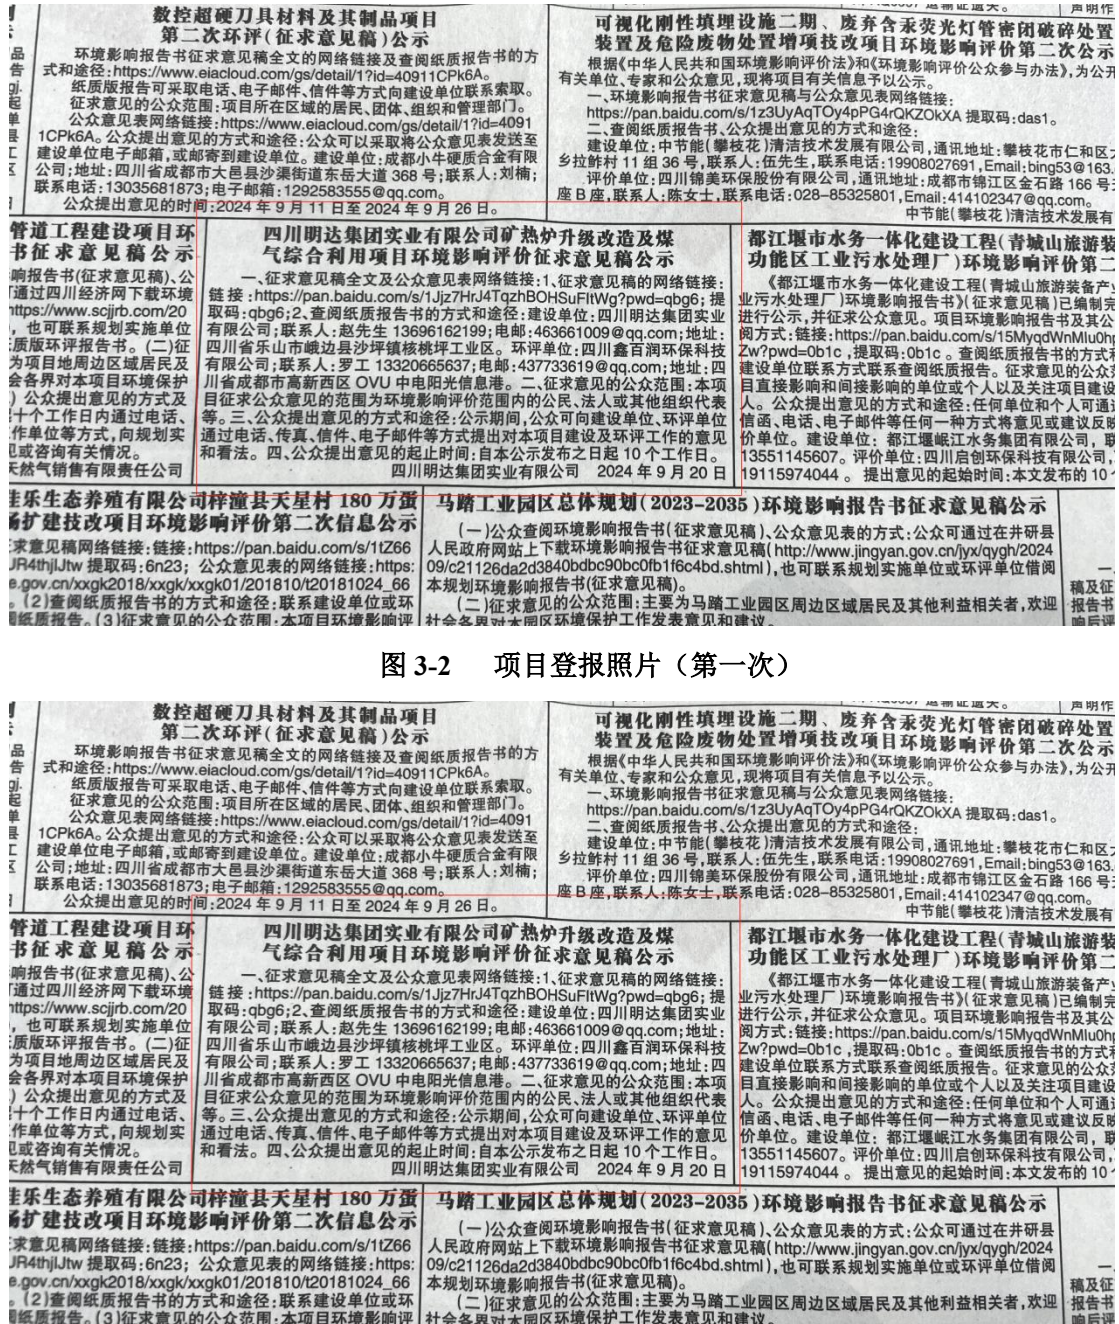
数控超硬刀具材料及其制品项目
第二次环评(征求意见稿)公示

环境影响报告书征求意见稿全文的网络链接及查阅纸质报告书的方式和途径:https://www.eiacloud.com/gs/detail/1?id=40911CPk6A。纸质版报告可采取电话、电子邮件、信件等方式向建设单位联系索取。征求意见的公众范围:项目所在区域的居民、团体、组织和管理部门。征求意见表网络链接:https://www.eiacloud.com/gs/detail/1?id=40911CPk6A。公众提出意见的方式和途径:公众可以采取将公众意见表发送至建设单位电子邮箱,或邮寄到建设单位。建设单位:成都小牛硬质合金有限公司;地址:四川省成都市大邑县沙渠街道东岳大道368号;联系人:刘楠;联系电话:13035681873;电子邮箱:1292583555@qq.com。公众提出意见的时间:2024年9月11日至2024年9月26日。

可视化刚性填埋设施二期、废弃含汞荧光灯管密闭破碎处置装置及危险废物处置增项技改项目环境影响评价第二次公示

根据《中华人民共和国环境影响评价法》和《环境影响评价公众参与办法》,为公开有关单位、专家和公众意见,现将项目有关信息予以公示。
一、环境影响报告书征求意见稿与公众意见表网络链接:
https://pan.baidu.com/s/1z3UyAqTOy4pPG4rQKZOkXA 提取码:das1。
二、查阅纸质报告书、公众提出意见的方式和途径:
建设单位:中节能(攀枝花)清洁技术发展有限公司,通讯地址:攀枝花市仁和区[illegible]乡拉鲊村11组36号,联系人:伍先生,联系电话:19908027691,Email:bing53@163.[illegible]
评价单位:四川锦美环保股份有限公司,通讯地址:成都市锦江区金石路166号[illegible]座B座,联系人:陈女士,联系电话:028-85325801,Email:414102347@qq.com。
中节能(攀枝花)清洁技术发展有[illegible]

管道工程建设项目环书征求意见稿公示

响报告书(征求意见稿)、公通过四川经济网下载环境ttps://www.scjjrb.com/20,也可联系规划实施单位质版环评报告书。(二)征为项目地周边区域居民及会各界对本项目环境保护)公众提出意见的方式及十个工作日内通过电话、作单位等方式,向规划实见或咨询有关情况。天然气销售有限责任公司

四川明达集团实业有限公司矿热炉升级改造及煤气综合利用项目环境影响评价征求意见稿公示

一、征求意见稿全文及公众意见表网络链接:1、征求意见稿的网络链接:链接:https://pan.baidu.com/s/1Jjz7HrJ4TqzhBOHSuFltWg?pwd=qbg6;提取码:qbg6;2、查阅纸质报告书的方式和途径:建设单位:四川明达集团实业有限公司;联系人:赵先生 13696162199;电邮:463661009@qq.com;地址:四川省乐山市峨边县沙坪镇核桃坪工业区。环评单位:四川鑫百润环保科技有限公司;联系人:罗工 13320665637;电邮:437733619@qq.com;地址:四川省成都市高新西区OVU中电阳光信息港。二、征求意见的公众范围:本项目征求公众意见的范围为环境影响评价范围内的公民、法人或其他组织代表等。三、公众提出意见的方式和途径:公示期间,公众可向建设单位、环评单位通过电话、传真、信件、电子邮件等方式提出对本项目建设及环评工作的意见和看法。四、公众提出意见的起止时间:自本公示发布之日起10个工作日。
四川明达集团实业有限公司 2024年9月20日

都江堰市水务一体化建设工程(青城山旅游装功能区工业污水处理厂)环境影响评价第二

《都江堰市水务一体化建设工程(青城山旅游装备产业污水处理厂)环境影响报告书》(征求意见稿)已编制完进行公示,并征求公众意见。项目环境影响报告书及其公阅方式:链接:https://pan.baidu.com/s/15MyqdWnMIu0h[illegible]Zw?pwd=0b1c,提取码:0b1c。查阅纸质报告书的方式和建设单位联系方式联系查阅纸质报告书。征求意见的公众范目直接影响和间接影响的单位或个人以及关注项目建设人。公众提出意见的方式和途径:任何单位和个人可通过信函、电话、电子邮件等任何一种方式将意见或建议反映价单位。建设单位:都江堰岷江水务集团有限公司,联13551145607。评价单位:四川启创环保科技有限公司,19115974044。提出意见的起始时间:本文发布的10个

佳乐生态养殖有限公司梓潼县天星村180万蛋禽扩建技改项目环境影响评价第二次信息公示

求意见稿网络链接:链接:https://pan.baidu.com/s/1tZ66JR4thjlJtw 提取码:6n23;公众意见表的网络链接:https:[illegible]e.gov.cn/xxgk2018/xxgk/xxgk01/201810/t20181024_66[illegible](2)查阅纸质报告书的方式和途径:联系建设单位或环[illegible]纸质报告。(3)征求意见的公众范围:本项目环境影响评

马踏工业园区总体规划(2023-2035)环境影响报告书征求意见稿公示

(一)公众查阅环境影响报告书(征求意见稿)、公众意见表的方式:公众可通过在井研县人民政府网站上下载环境影响报告书征求意见稿(http://www.jingyan.gov.cn/jyx/qygh/202409/c21126da2d3840bdbc90bc0fb1f6c4bd.shtml),也可联系规划实施单位或环评单位借阅本规划环境影响报告书(征求意见稿)。
(二)征求意见的公众范围:主要为马踏工业园区周边区域居民及其他利益相关者,欢迎社会各界对本园区环境保护工作发表意见和建议。

稿及征 报告书 响后评

图3-2 项目登报照片(第一次)

数控超硬刀具材料及其制品项目
第二次环评(征求意见稿)公示

环境影响报告书征求意见稿全文的网络链接及查阅纸质报告书的方式和途径:https://www.eiacloud.com/gs/detail/1?id=40911CPk6A。纸质版报告可采取电话、电子邮件、信件等方式向建设单位联系索取。征求意见的公众范围:项目所在区域的居民、团体、组织和管理部门。征求意见表网络链接:https://www.eiacloud.com/gs/detail/1?id=40911CPk6A。公众提出意见的方式和途径:公众可以采取将公众意见表发送至建设单位电子邮箱,或邮寄到建设单位。建设单位:成都小牛硬质合金有限公司;地址:四川省成都市大邑县沙渠街道东岳大道368号;联系人:刘楠;联系电话:13035681873;电子邮箱:1292583555@qq.com。公众提出意见的时间:2024年9月11日至2024年9月26日。

可视化刚性填埋设施二期、废弃含汞荧光灯管密闭破碎处置装置及危险废物处置增项技改项目环境影响评价第二次公示

根据《中华人民共和国环境影响评价法》和《环境影响评价公众参与办法》,为公开有关单位、专家和公众意见,现将项目有关信息予以公示。
一、环境影响报告书征求意见稿与公众意见表网络链接:
https://pan.baidu.com/s/1z3UyAqTOy4pPG4rQKZOkXA 提取码:das1。
二、查阅纸质报告书、公众提出意见的方式和途径:
建设单位:中节能(攀枝花)清洁技术发展有限公司,通讯地址:攀枝花市仁和区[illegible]乡拉鲊村11组36号,联系人:伍先生,联系电话:19908027691,Email:bing53@163.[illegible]
评价单位:四川锦美环保股份有限公司,通讯地址:成都市锦江区金石路166号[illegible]座B座,联系人:陈女士,联系电话:028-85325801,Email:414102347@qq.com。
中节能(攀枝花)清洁技术发展有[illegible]

管道工程建设项目环书征求意见稿公示

响报告书(征求意见稿)、公通过四川经济网下载环境ttps://www.scjjrb.com/20,也可联系规划实施单位质版环评报告书。(二)征为项目地周边区域居民及会各界对本项目环境保护)公众提出意见的方式及十个工作日内通过电话、作单位等方式,向规划实见或咨询有关情况。天然气销售有限责任公司

四川明达集团实业有限公司矿热炉升级改造及煤气综合利用项目环境影响评价征求意见稿公示

一、征求意见稿全文及公众意见表网络链接:1、征求意见稿的网络链接:链接:https://pan.baidu.com/s/1Jjz7HrJ4TqzhBOHSuFltWg?pwd=qbg6;提取码:qbg6;2、查阅纸质报告书的方式和途径:建设单位:四川明达集团实业有限公司;联系人:赵先生 13696162199;电邮:463661009@qq.com;地址:四川省乐山市峨边县沙坪镇核桃坪工业区。环评单位:四川鑫百润环保科技有限公司;联系人:罗工 13320665637;电邮:437733619@qq.com;地址:四川省成都市高新西区OVU中电阳光信息港。二、征求意见的公众范围:本项目征求公众意见的范围为环境影响评价范围内的公民、法人或其他组织代表等。三、公众提出意见的方式和途径:公示期间,公众可向建设单位、环评单位通过电话、传真、信件、电子邮件等方式提出对本项目建设及环评工作的意见和看法。四、公众提出意见的起止时间:自本公示发布之日起10个工作日。
四川明达集团实业有限公司 2024年9月20日

都江堰市水务一体化建设工程(青城山旅游装功能区工业污水处理厂)环境影响评价第二

《都江堰市水务一体化建设工程(青城山旅游装备产业污水处理厂)环境影响报告书》(征求意见稿)已编制完进行公示,并征求公众意见。项目环境影响报告书及其公阅方式:链接:https://pan.baidu.com/s/15MyqdWnMIu0h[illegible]Zw?pwd=0b1c,提取码:0b1c。查阅纸质报告书的方式和建设单位联系方式联系查阅纸质报告书。征求意见的公众范目直接影响和间接影响的单位或个人以及关注项目建设人。公众提出意见的方式和途径:任何单位和个人可通过信函、电话、电子邮件等任何一种方式将意见或建议反映价单位。建设单位:都江堰岷江水务集团有限公司,联13551145607。评价单位:四川启创环保科技有限公司,19115974044。提出意见的起始时间:本文发布的10个

佳乐生态养殖有限公司梓潼县天星村180万蛋禽扩建技改项目环境影响评价第二次信息公示

求意见稿网络链接:链接:https://pan.baidu.com/s/1tZ66JR4thjlJtw 提取码:6n23;公众意见表的网络链接:https:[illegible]e.gov.cn/xxgk2018/xxgk/xxgk01/201810/t20181024_66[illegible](2)查阅纸质报告书的方式和途径:联系建设单位或环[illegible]纸质报告。(3)征求意见的公众范围:本项目环境影响评

马踏工业园区总体规划(2023-2035)环境影响报告书征求意见稿公示

(一)公众查阅环境影响报告书(征求意见稿)、公众意见表的方式:公众可通过在井研县人民政府网站上下载环境影响报告书征求意见稿(http://www.jingyan.gov.cn/jyx/qygh/202409/c21126da2d3840bdbc90bc0fb1f6c4bd.shtml),也可联系规划实施单位或环评单位借阅本规划环境影响报告书(征求意见稿)。
(二)征求意见的公众范围:主要为马踏工业园区周边区域居民及其他利益相关者,欢迎社会各界对本园区环境保护工作发表意见和建议。

稿及征 报告书 响后评